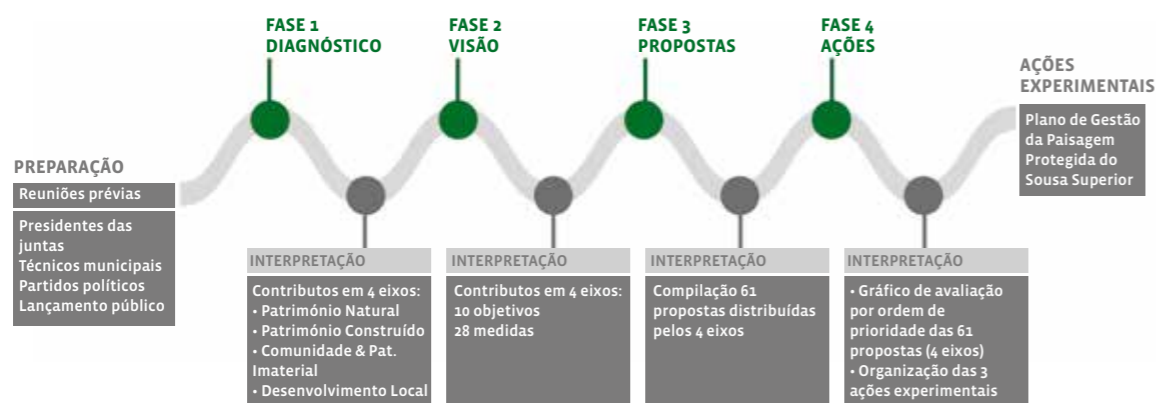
FASE 1
DIAGNÓSTICO

FASE 2
VISÃO

FASE 3
PROPOSTAS

FASE 4
AÇÕES

AÇÕES
EXPERIMENTAIS

Plano de Gestão da Paisagem Protegida do Sousa Superior

PREPARAÇÃO

Reuniões prévias

Presidentes das juntas
Técnicos municipais
Partidos políticos
Lançamento público

INTERPRETAÇÃO

Contributos em 4 eixos:
• Património Natural
• Património Construído
• Comunidade & Pat. Imaterial
• Desenvolvimento Local

INTERPRETAÇÃO

Contributos em 4 eixos:
10 objetivos
28 medidas

INTERPRETAÇÃO

Compilação 61 propostas distribuídas pelos 4 eixos

INTERPRETAÇÃO

• Gráfico de avaliação por ordem de prioridade das 61 propostas (4 eixos)
• Organização das 3 ações experimentais